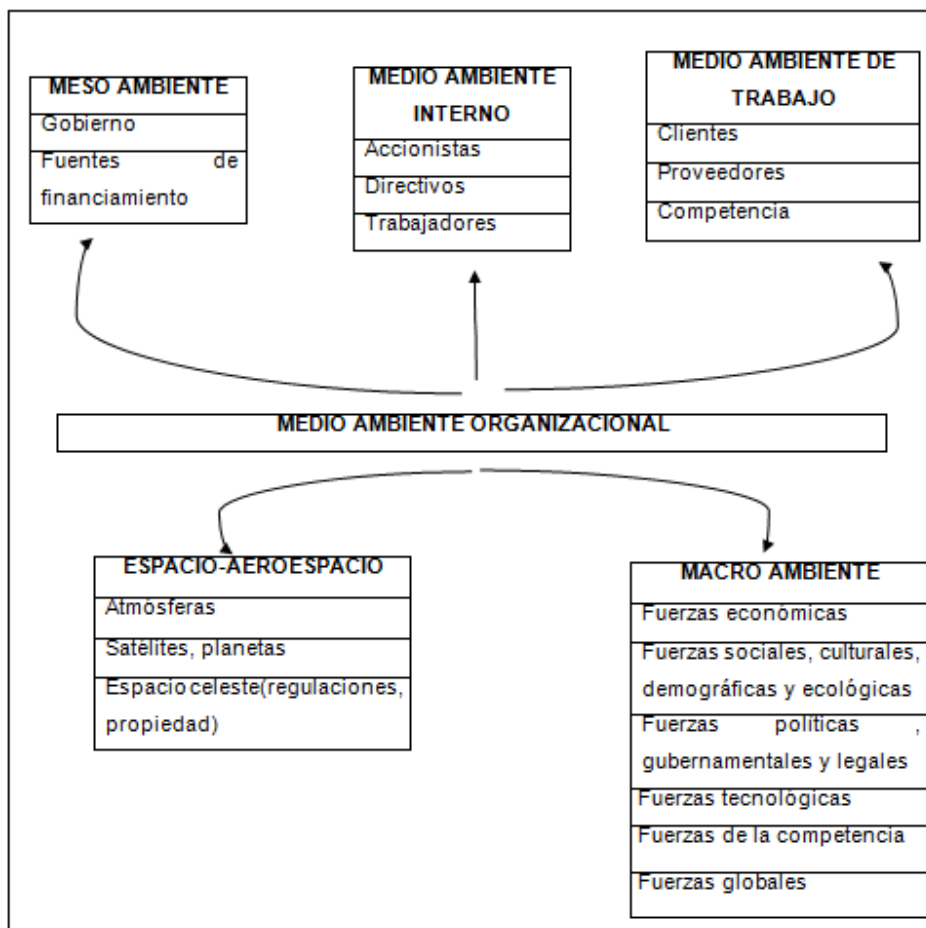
| MESO AMBIENTE |
|---|
| Gobierno |
| Fuentes de financiamiento |

| MEDIO AMBIENTE INTERNO |
|---|
| Accionistas |
| Directivos |
| Trabajadores |

| MEDIO AMBIENTE DE TRABAJO |
|---|
| Clientes |
| Proveedores |
| Competencia |

MEDIO AMBIENTE ORGANIZACIONAL

| ESPACIO-AEROESPACIO |
|---|
| Atmósferas |
| Satélites, planetas |
| Espacio celeste(regulaciones, propiedad) |

| MACRO AMBIENTE |
|---|
| Fuerzas económicas |
| Fuerzas sociales, culturales, demográficas y ecológicas |
| Fuerzas políticas , gubernamentales y legales |
| Fuerzas tecnológicas |
| Fuerzas de la competencia |
| Fuerzas globales |